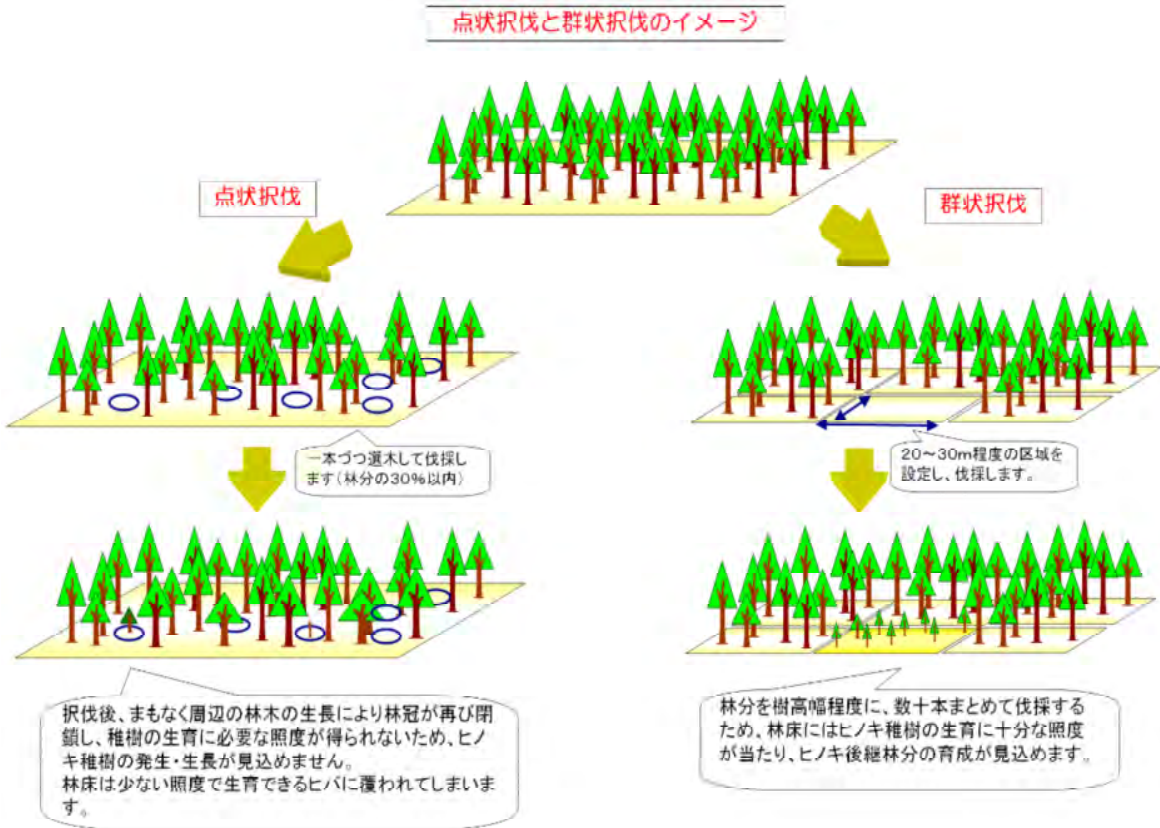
点状択伐と群状択伐のイメージ

点状択伐

群状択伐

一本づつ選木して伐採します(林分の30%以内)

20～30m程度の区域を設定し、伐採します。

択伐後、まもなく周辺の林木の生長により林冠が再び閉鎖し、稚樹の生育に必要な照度が得られないため、ヒノキ稚樹の発生・生長が見込めません。
林床は少ない照度で生育できるヒバに覆われてしまいます。

林分を樹高幅程度に、数十本まとめて伐採するため、林床にはヒノキ稚樹の生育に十分な照度が当たり、ヒノキ後継林分の育成が見込めます。